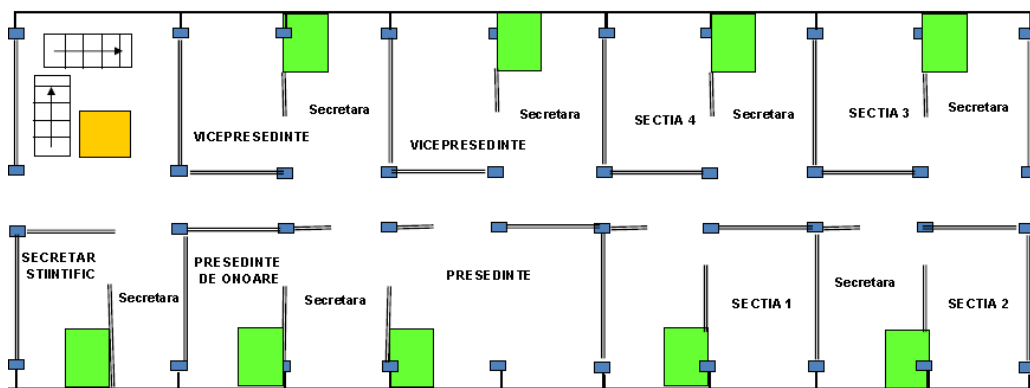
Secretara

VICEPRESEDINTE

Secretara

VICEPRESEDINTE

SECTIA 4

Secretara

SECTIA 3

Secretara

SECRETAR STIINTIFIC

Secretara

PRESEDINTE DE ONOARE

Secretara

PRESEDINTE

SECTIA 1

Secretara

SECTIA 2